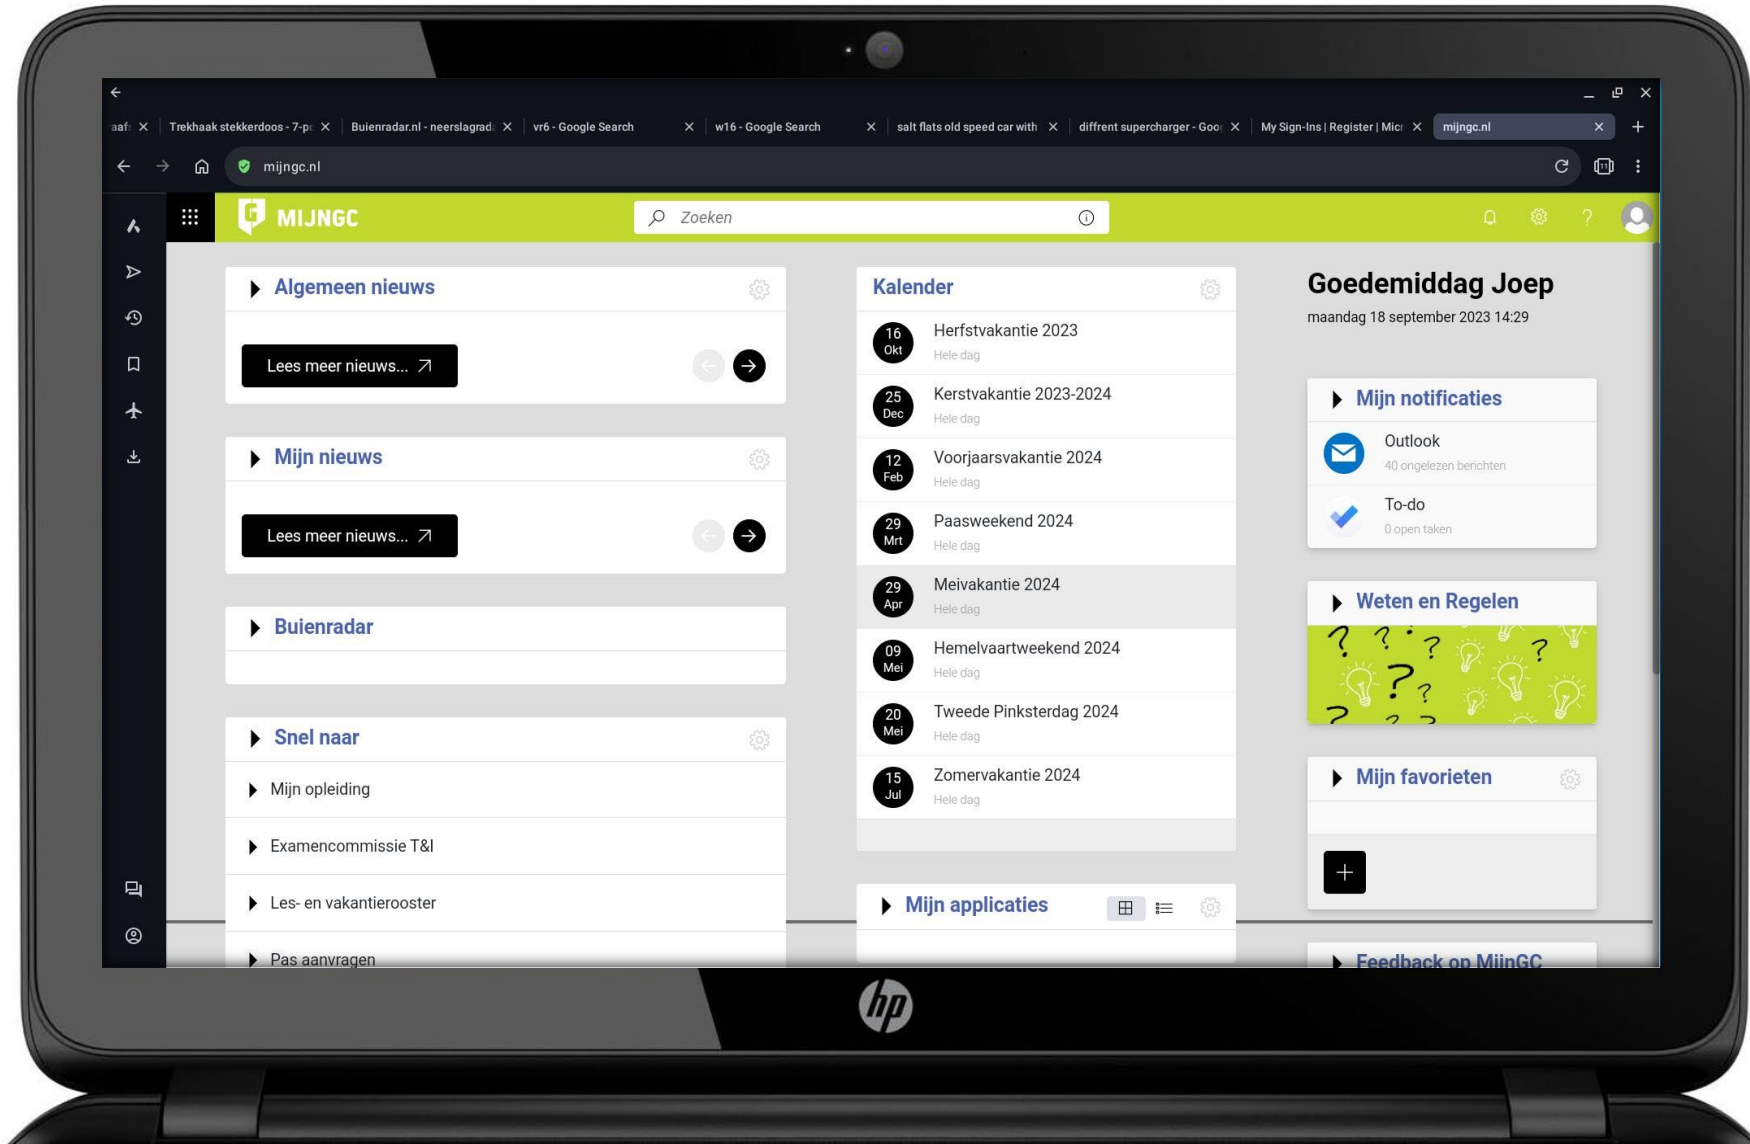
aaf ×
Trekhaak stekkerdoos - 7-p ×
Buienradar.nl - neerslagrad ×
vr6 - Google Search ×
w16 - Google Search ×
salt flats old speed car with ×
diffrent supercharger - Goo ×
My Sign-Ins | Register | Mic ×
mijngc.nl ×

mijngc.nl

MIJNGC

Zoeken

Algemeen nieuws

Lees meer nieuws...

Mijn nieuws

Lees meer nieuws...

Buienradar

Snel naar

Mijn opleiding

Examencommissie T&I

Les- en vakantierooster

Pas aanvragen

Kalender

16 Okt Herfstvakantie 2023 Hele dag

25 Dec Kerstvakantie 2023-2024 Hele dag

12 Feb Voorjaarsvakantie 2024 Hele dag

29 Mrt Paasweekend 2024 Hele dag

29 Apr Meivakantie 2024 Hele dag

09 Mei Hemelvaartweekend 2024 Hele dag

20 Mei Tweede Pinksterdag 2024 Hele dag

15 Jul Zomervakantie 2024 Hele dag

Mijn applicaties

Goedemiddag Joep

maandag 18 september 2023 14:29

Mijn notificaties

Outlook
40 ongelezen berichten

To-do
0 open taken

Weten en Regelen

Mijn favorieten

Feedback op MijnGC

hp